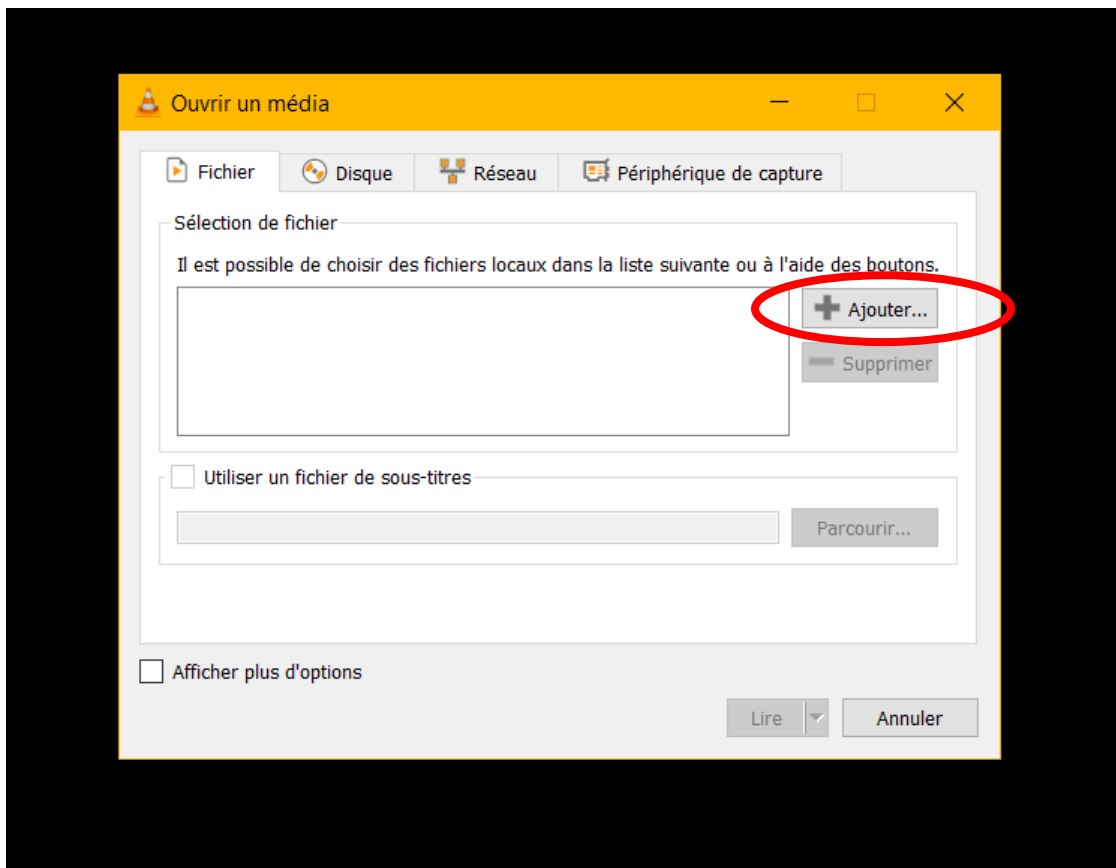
Ouvrir un média

Fichier
Disque
Réseau
Périphérique de capture

Sélection de fichier

Il est possible de choisir des fichiers locaux dans la liste suivante ou à l'aide des boutons.

Ajouter...
Supprimer

Utiliser un fichier de sous-titres

Parcourir...

Afficher plus d'options

Lire
Annuler